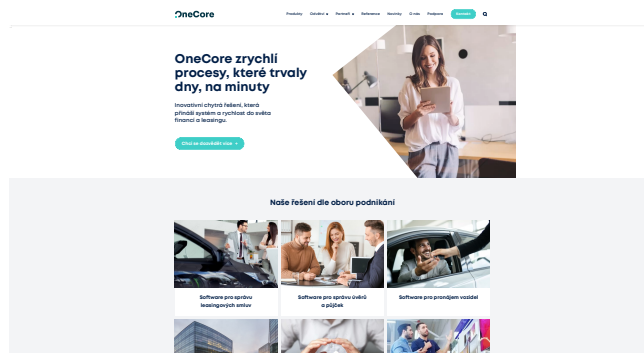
OneCore

Produkty Odvětví Formuláře Reference Novinky O nás Podpora Kontakt

OneCore zrychlí procesy, které trvaly dny, na minuty

Inovativní chytrá řešení, která přináší systém a rychlost do světa financí a leasingu.

Chci se dozvědět více →

Naše řešení dle oboru podnikání

Software pro správu leasingových smluv

Software pro správu úvěrů a půjček

Software pro pronájem vozidel